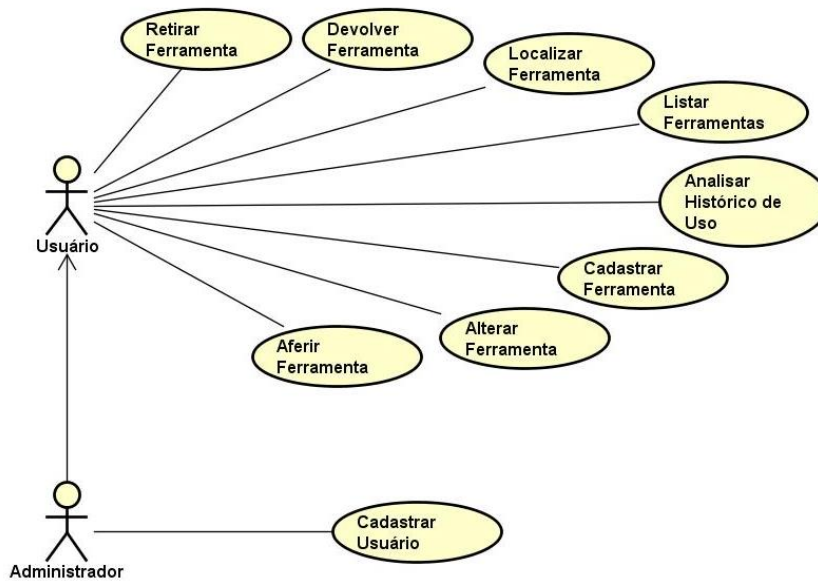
Retirar Ferramenta

Devolver Ferramenta

Localizar Ferramenta

Listar Ferramentas

Usuário

Analisar Histórico de Uso

Cadastrar Ferramenta

Alterar Ferramenta

Aferir Ferramenta

Administrador

Cadastrar Usuário